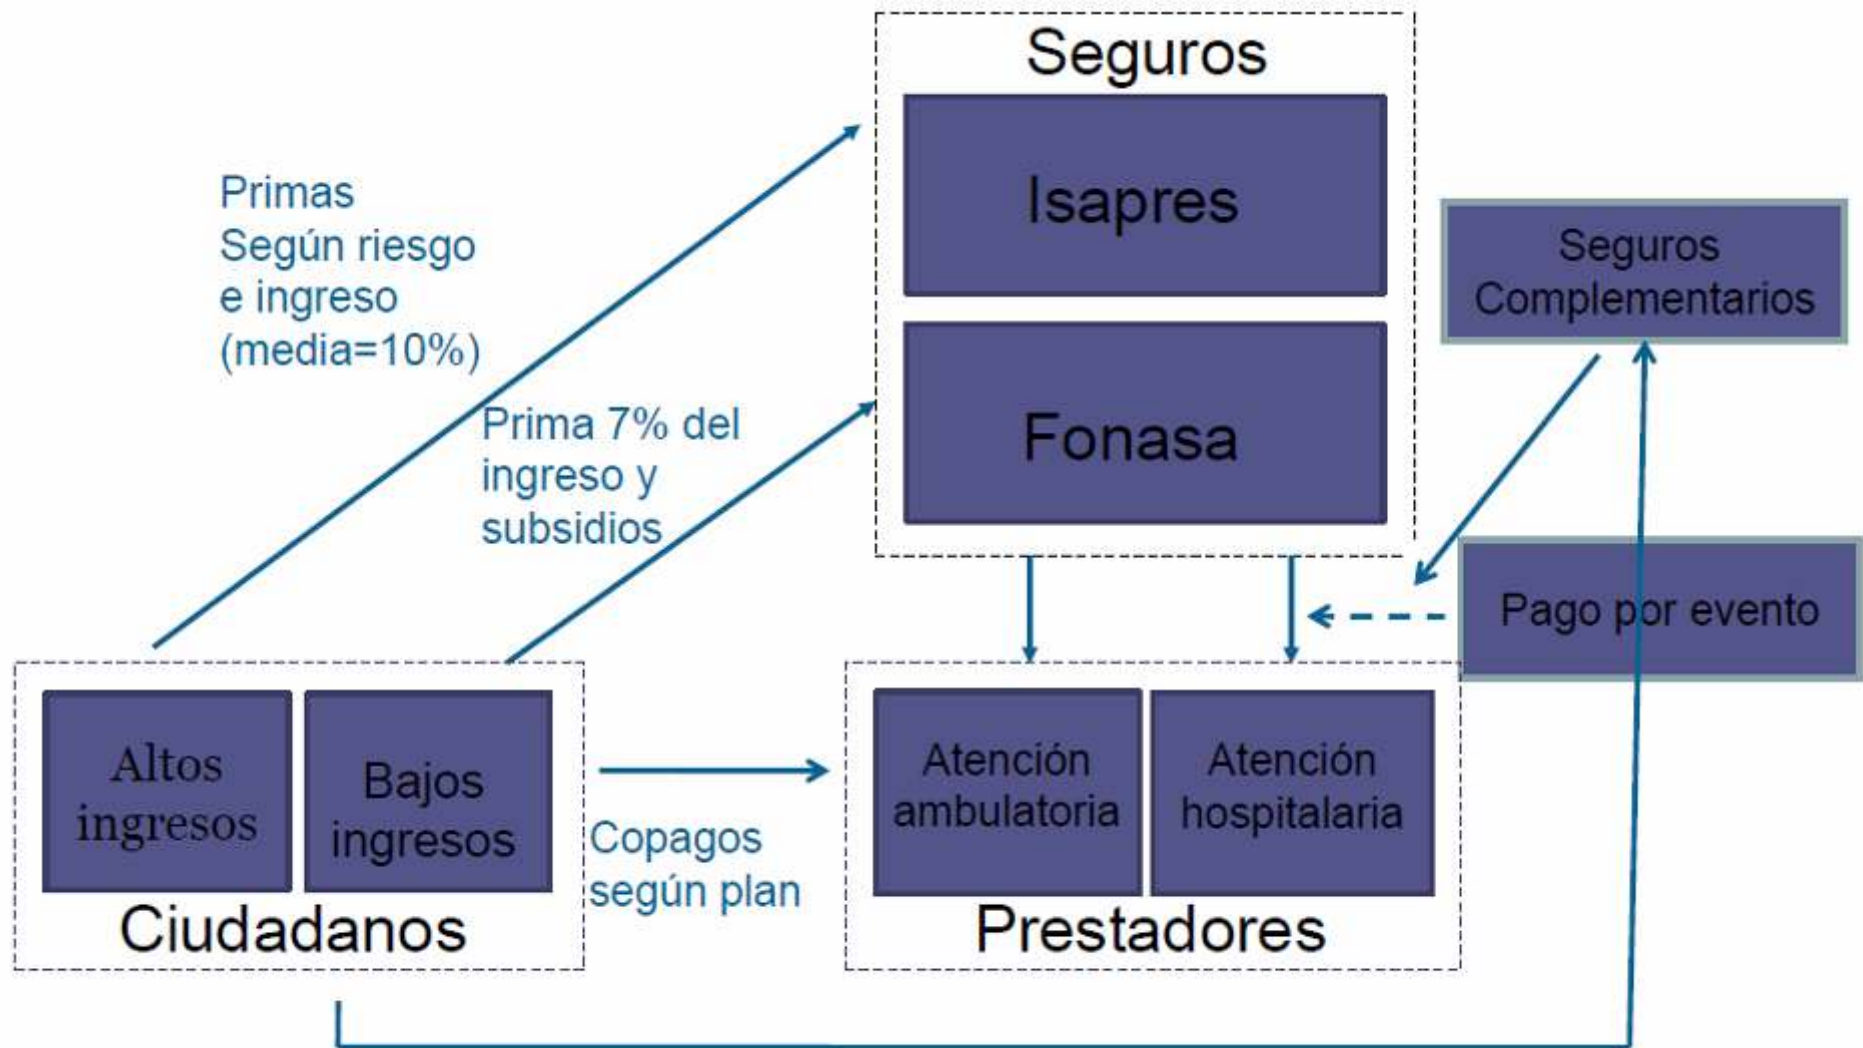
Seguros

Isapres

Fonasa

Seguros Complementarios

Primas
Según riesgo
e ingreso
(media=10%)

Prima 7% del ingreso y subsidios

Pago por evento

Altos ingresos

Bajos ingresos

Ciudadanos

Copagos según plan

Atención ambulatoria

Atención hospitalaria

Prestadores